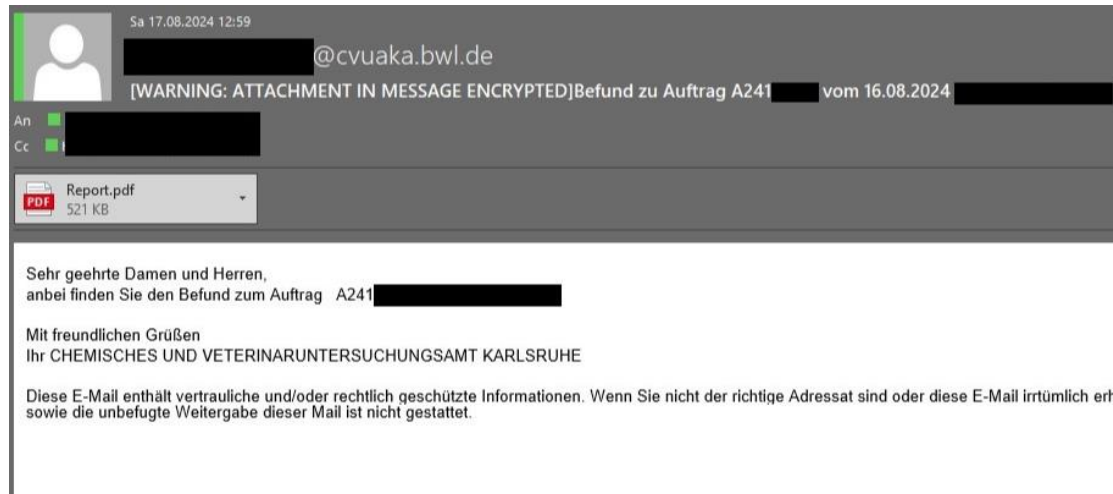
Sa 17.08.2024 12:59

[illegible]@cvuaka.bwl.de

[WARNING: ATTACHMENT IN MESSAGE ENCRYPTED]Befund zu Auftrag A241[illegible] vom 16.08.2024 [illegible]

An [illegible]
Cc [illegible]

Report.pdf
521 KB

Sehr geehrte Damen und Herren,
anbei finden Sie den Befund zum Auftrag A241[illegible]

Mit freundlichen Grüßen
Ihr CHEMISCHES UND VETERINARUNTERSUCHUNGSAMT KARLSRUHE

Diese E-Mail enthält vertrauliche und/oder rechtlich geschützte Informationen. Wenn Sie nicht der richtige Adressat sind oder diese E-Mail irrtümlich erh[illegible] sowie die unbefugte Weitergabe dieser Mail ist nicht gestattet.